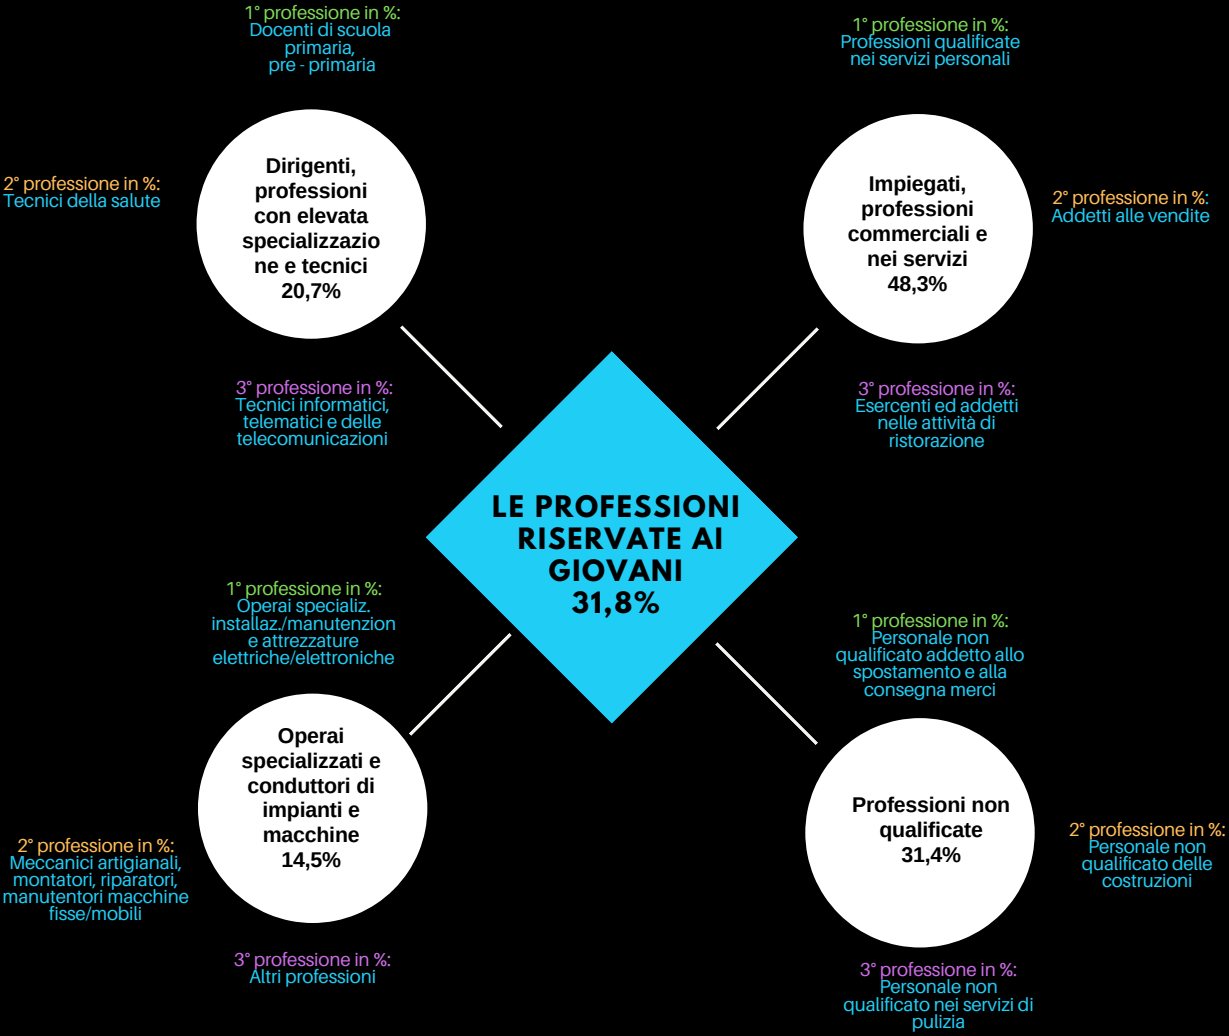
1° professione in %:
Docenti di scuola primaria, pre - primaria

1° professione in %:
Professioni qualificate nei servizi personali

2° professione in %:
Tecnici della salute

Dirigenti, professioni con elevata specializzazione e tecnici
20,7%

Impiegati, professioni commerciali e nei servizi
48,3%

2° professione in %:
Addetti alle vendite

3° professione in %:
Tecnici informatici, telematici e delle telecomunicazioni

3° professione in %:
Esercenti ed addetti nelle attività di ristorazione

LE PROFESSIONI RISERVATE AI GIOVANI
31,8%

1° professione in %:
Operai specializ. installaz./manutenzione e attrezzature elettriche/elettroniche

1° professione in %:
Personale non qualificato addetto allo spostamento e alla consegna merci

Operai specializzati e conduttori di impianti e macchine
14,5%

Professioni non qualificate
31,4%

2° professione in %:
Meccanici artigianali, montatori, riparatori, manutentori macchine fisse/mobili

2° professione in %:
Personale non qualificato delle costruzioni

3° professione in %:
Altri professioni

3° professione in %:
Personale non qualificato nei servizi di pulizia